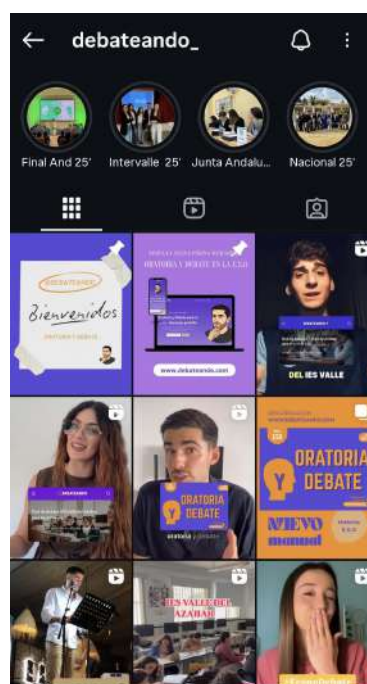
debateando_

Final And 25'
Intervalle 25'
Junta Andalu...
Nacional 25'

DEBATEANDO
Bienvenidos
ORATORIA Y DEBATE

ORATORIA Y DEBATE EN LA ESO
www.debateando.com

DEL IES VALLE

ORATORIA DEBATE

ORATORIA Y DEBATE
NUEVO manual

IES VALLE DEL AZAHAR